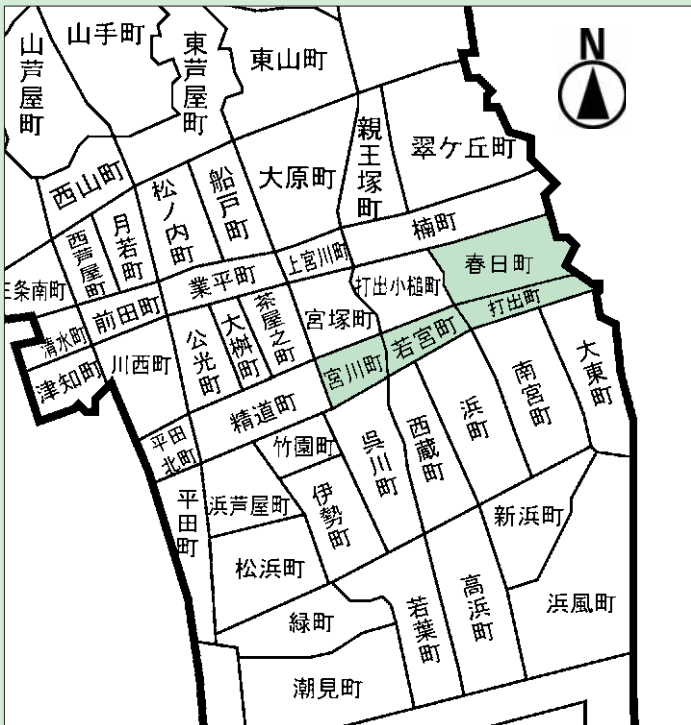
N
山手町
山芦屋町
東芦屋町
東山町
親王塚町
翠ケ丘町
西山町
松ノ内町
船戸町
大原町
月若町
西芦屋町
楠町
春日町
上宮川町
打出小槌町
三条南町
業平町
前田町
茶屋之町
宮塚町
打出町
清水町
公光町
大桝町
若宮町
大東町
川西町
宮川町
南宮町
津知町
浜町
精道町
西蔵町
平田北町
竹園町
呉川町
平田町
浜芦屋町
伊勢町
新浜町
松浜町
高浜町
浜風町
緑町
若葉町
潮見町